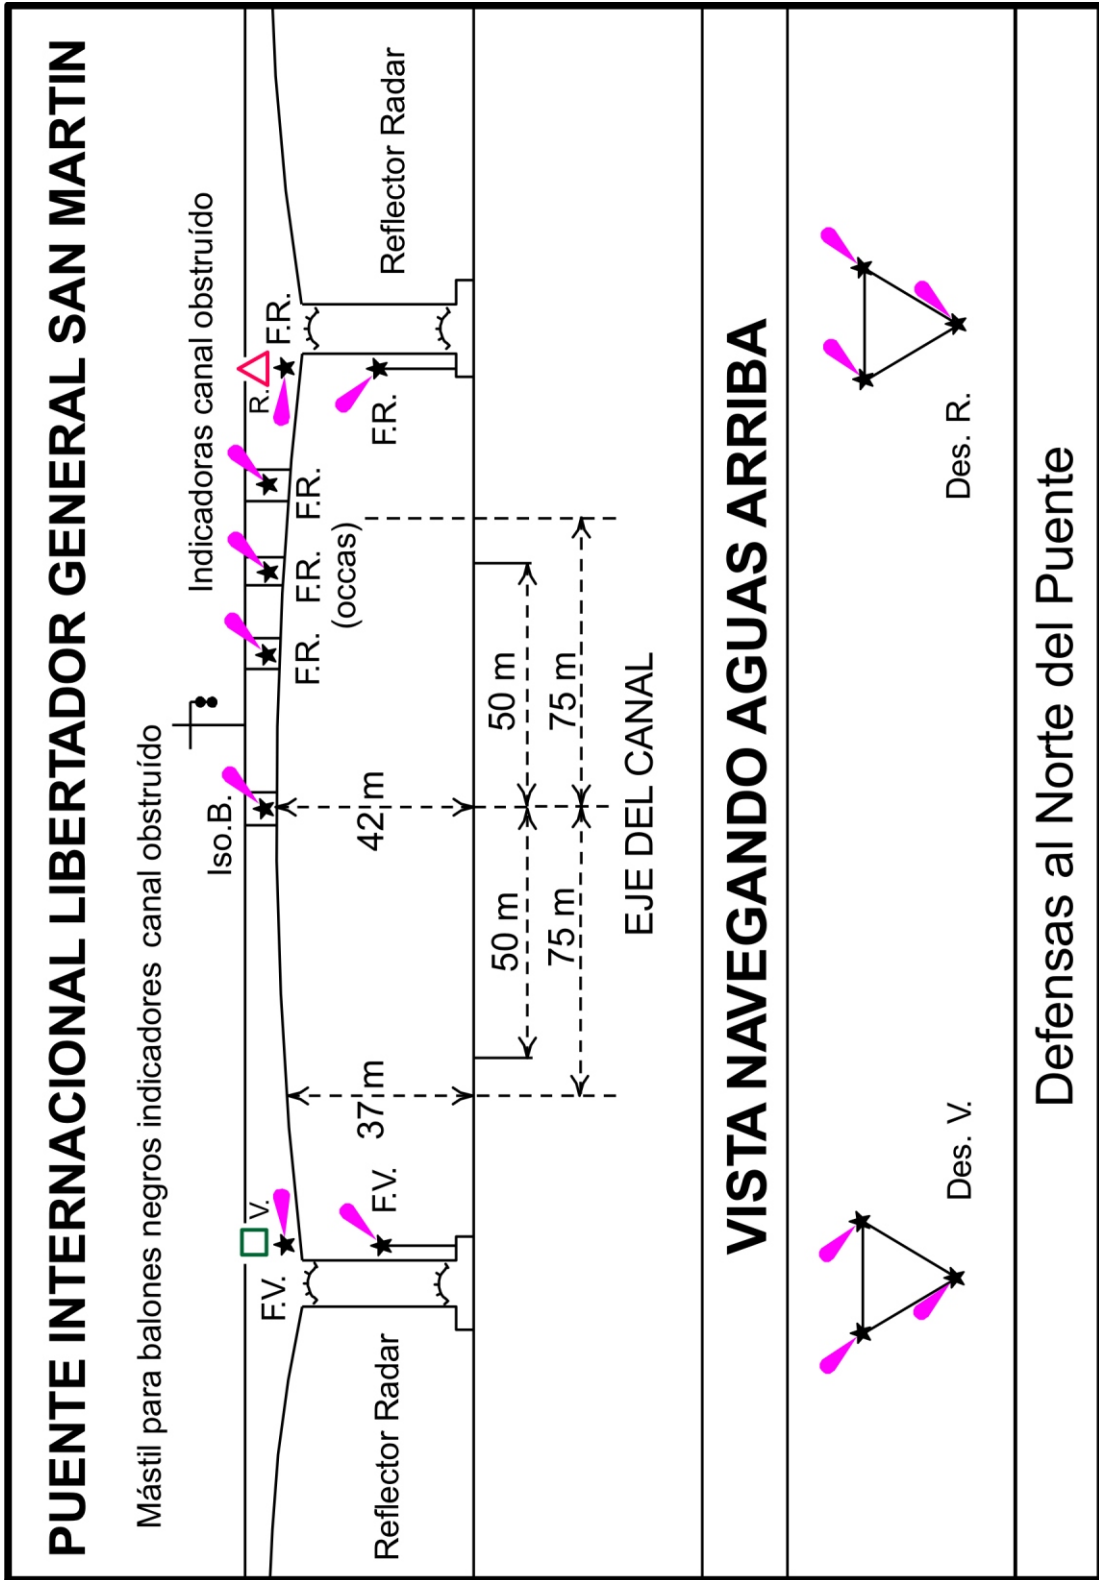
PUENTE INTERNACIONAL LIBERTADOR GENERAL SAN MARTIN

Mástil para balones negros indicadores canal obstruído

Indicadoras canal obstruído

Reflector Radar

F.V.

V.

F.V.

37 m

Iso.B.

42 m

F.R.

F.R.

F.R.

(occas)

R.

F.R.

F.R.

Reflector Radar

50 m

75 m

50 m

75 m

EJE DEL CANAL

VISTA NAVEGANDO AGUAS ARRIBA

Des. V.

Des. R.

Defensas al Norte del Puente